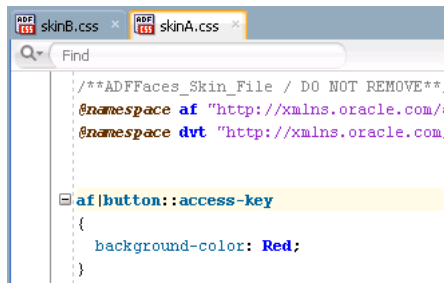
ADF CSS skinB.css ×
ADF CSS skinA.css ×

Find

/**ADFFaces_Skin_File / DO NOT REMOVE**/
@namespace af "http://xmlns.oracle.com/
@namespace dvt "http://xmlns.oracle.com/

af|button::access-key
{
background-color: Red;
}